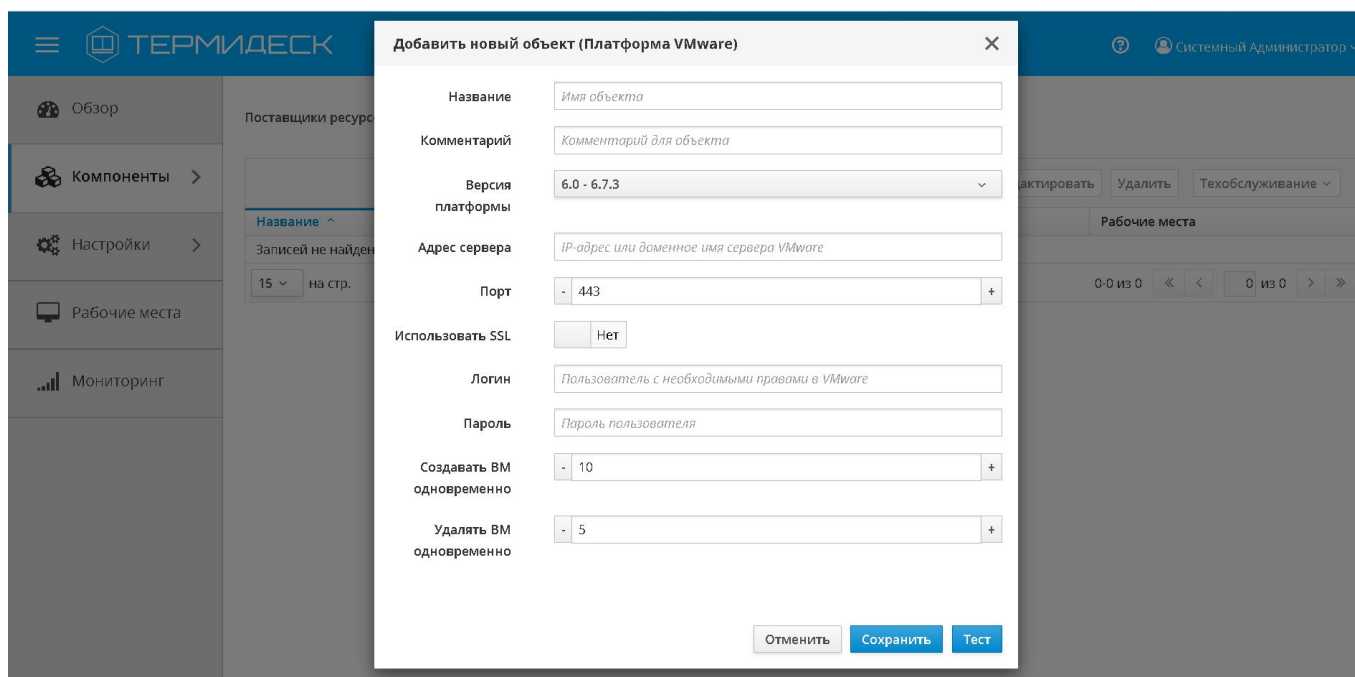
ТЕРМИДЕСК

Обзор

Компоненты >

Настройки >

Рабочие места

Мониторинг

Поставщики ресурс

Название ^

Записей не найден

15 ∨ на стр.

дактировать Удалить Техобслуживание ∨

Рабочие места

0-0 из 0 « ‹ 0 из 0 › »

Системный Администратор

Добавить новый объект (Платформа VMware)

×

Название Имя объекта

Комментарий Комментарий для объекта

Версия платформы 6.0 - 6.7.3

Адрес сервера IP-адрес или доменное имя сервера VMware

Порт - 443 +

Использовать SSL Нет

Логин Пользователь с необходимыми правами в VMware

Пароль Пароль пользователя

Создавать ВМ одновременно - 10 +

Удалять ВМ одновременно - 5 +

Отменить Сохранить Тест